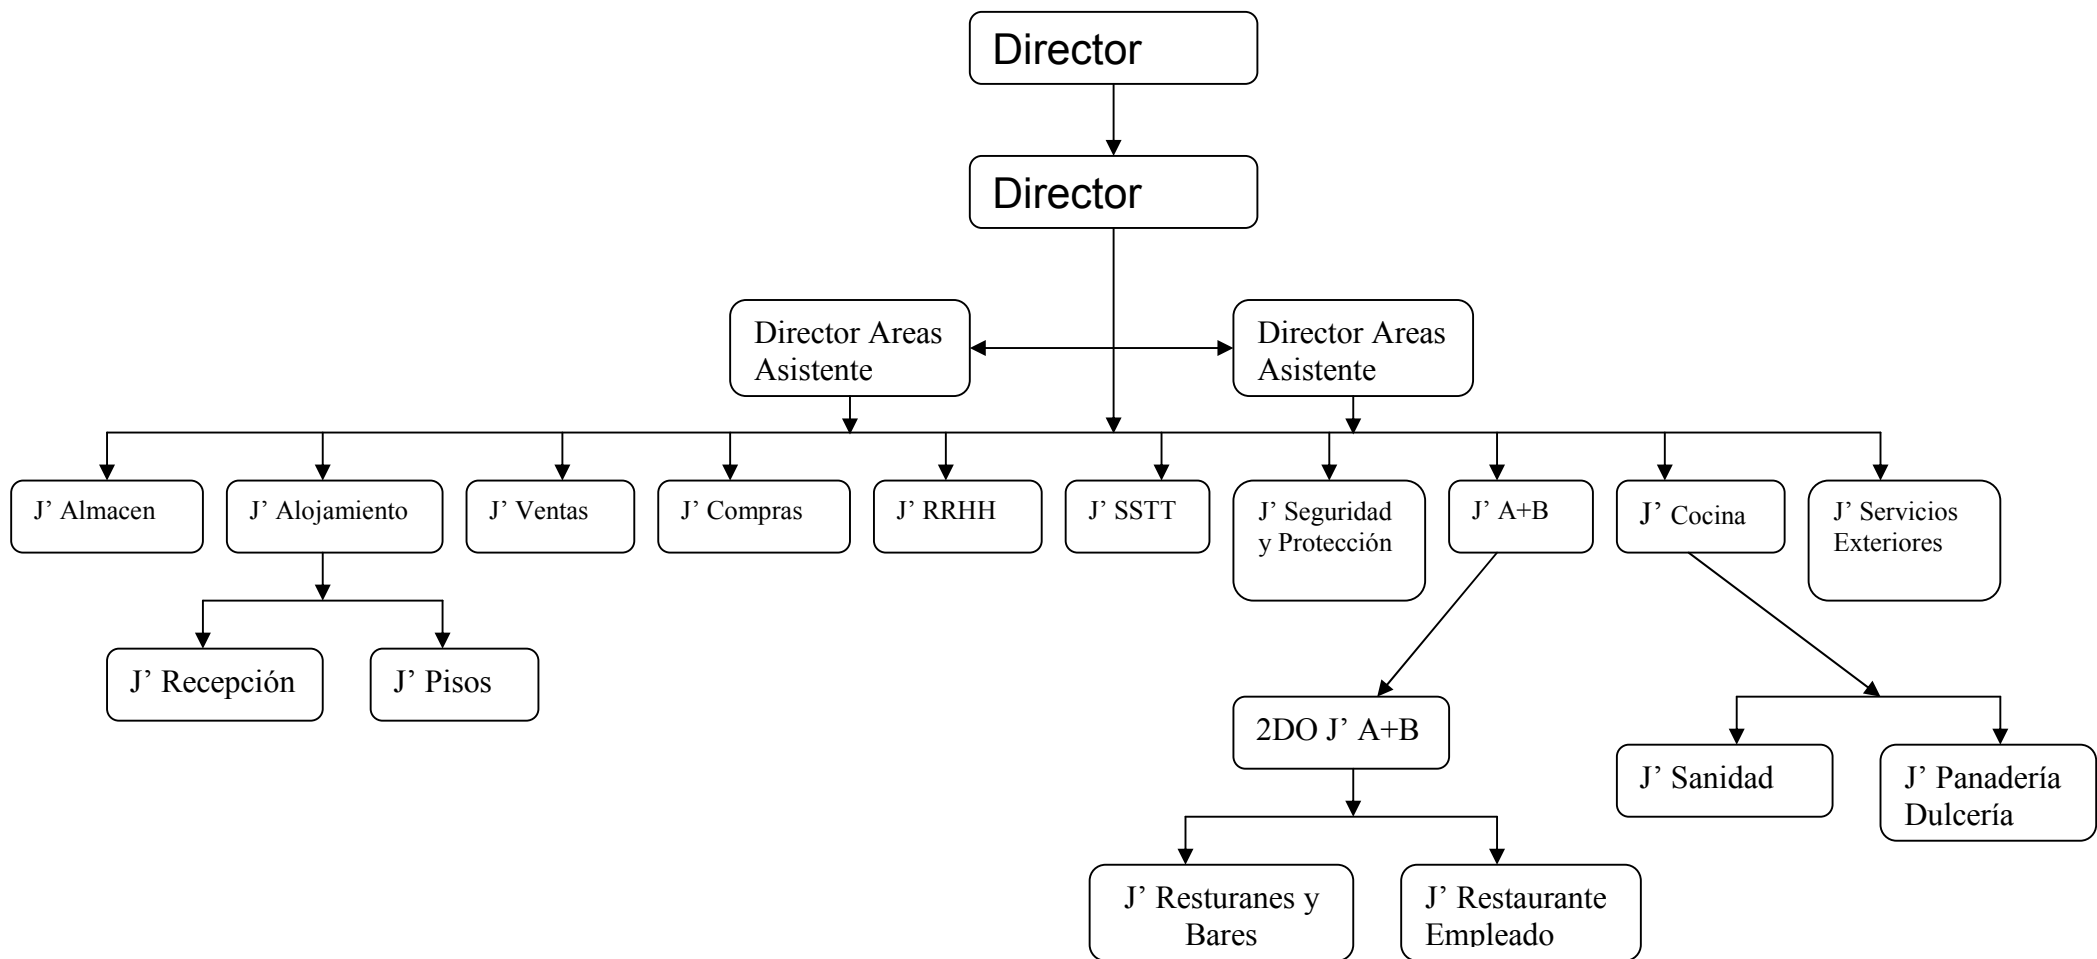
Director

Director

Director Areas Asistente

Director Areas Asistente

J' Almacen

J' Alojamiento

J' Ventas

J' Compras

J' RRHH

J' SSTT

J' Seguridad y Protección

J' A+B

J' Cocina

J' Servicios Exteriores

J' Recepción

J' Pisos

2DO J' A+B

J' Sanidad

J' Panadería Dulcería

J' Resturanes y Bares

J' Restaurante Empleado